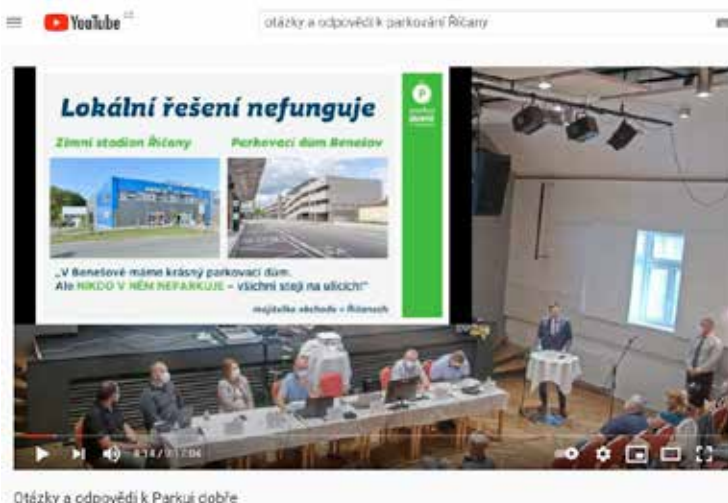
YouTube CZ

otázky a odpovědi k parkování Říčany

Lokální řešení nefunguje

Zimní stadion Říčany

Parkovací dům Benešov

„V Benešově máme krásný parkovací dům. Ale NIKDO V NĚM NEPARKUJE – všichni stojí na ulicích!"

majitelka obchodu v Říčanech

8:14 / 1:17:06

Otázky a odpovědi k Parkuj dobře